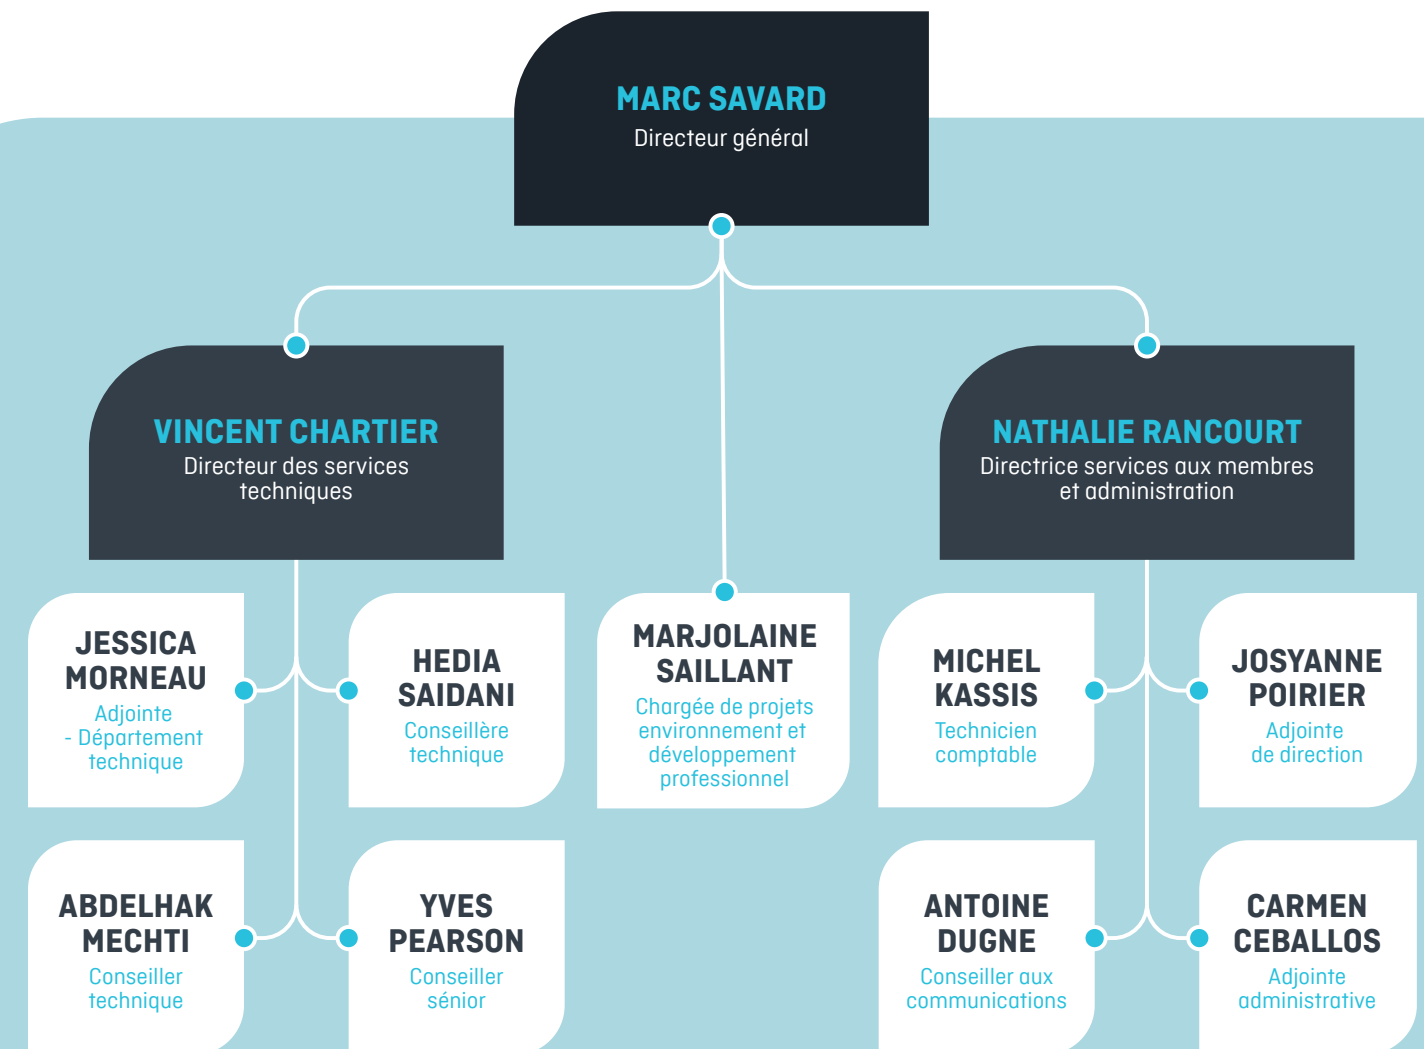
MARC SAVARD
Directeur général

VINCENT CHARTIER
Directeur des services techniques

NATHALIE RANCOURT
Directrice services aux membres et administration

JESSICA MORNEAU
Adjointe - Département technique

HEDIA SAIDANI
Conseillère technique

MARJOLAINE SAILLANT
Chargée de projets environnement et développement professionnel

MICHEL KASSIS
Technicien comptable

JOSYANNE POIRIER
Adjointe de direction

ABDELHAK MECHTI
Conseiller technique

YVES PEARSON
Conseiller sénior

ANTOINE DUGNE
Conseiller aux communications

CARMEN CEBALLOS
Adjointe administrative